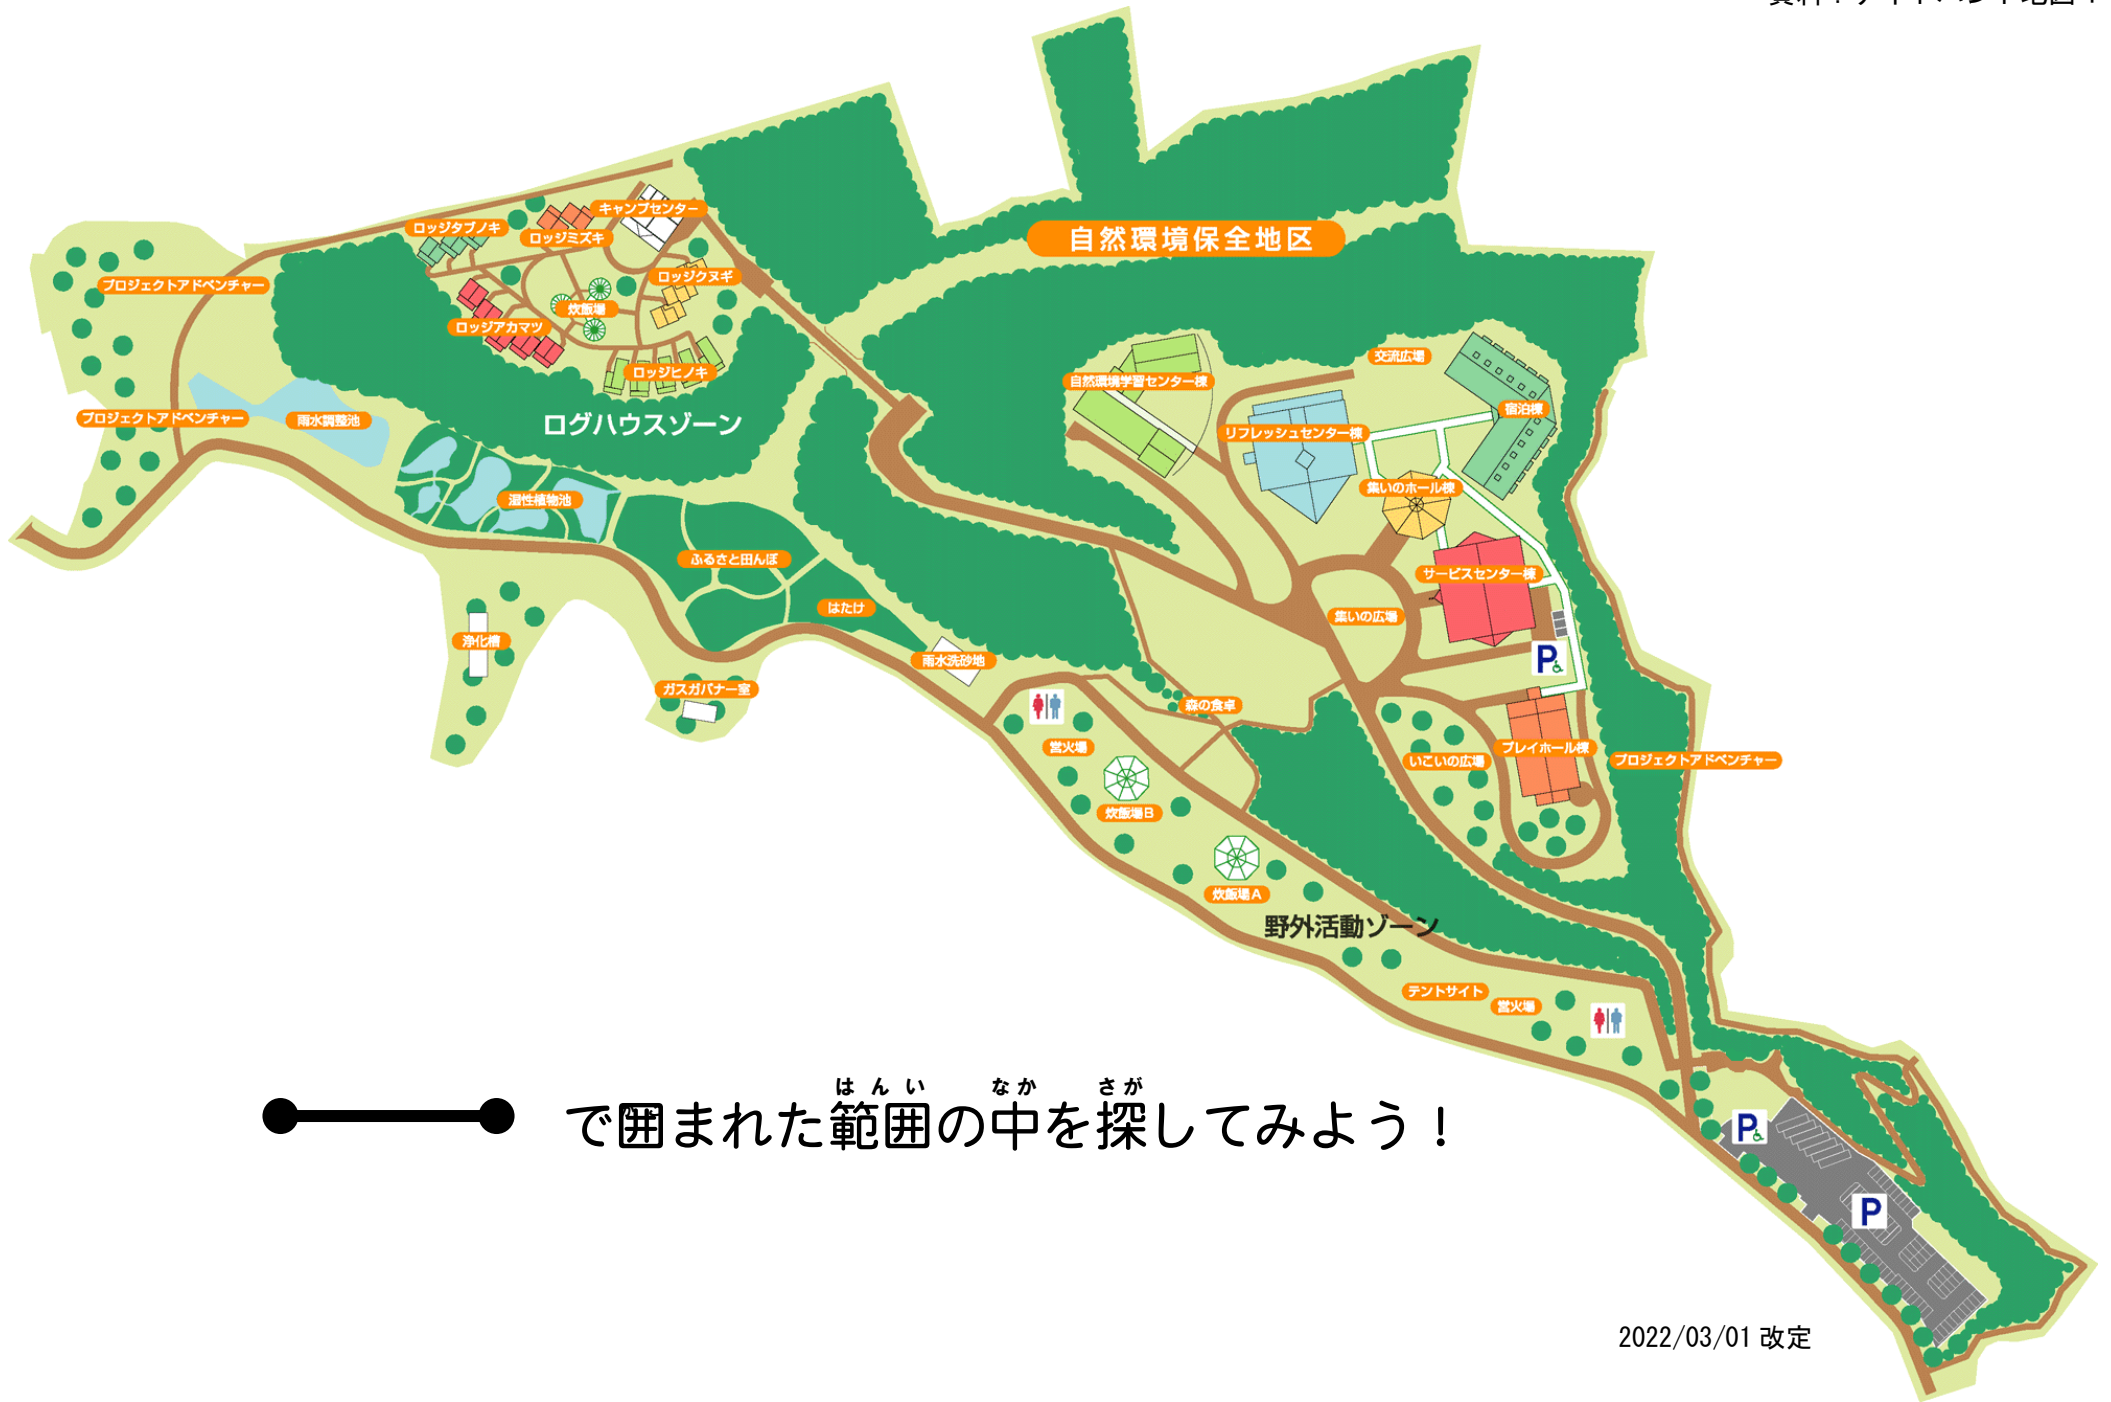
自然環境保全地区

キャンプセンター
ロッジタブノキ
ロッジミズキ
ロッジクヌギ
炊飯場
ロッジアカマツ
ロッジヒノキ
プロジェクトアドベンチャー
プロジェクトアドベンチャー
雨水調整池
ログハウスゾーン
湿性植物池
ふるさと田んぼ
はたけ
浄化槽
ガスガバナー室
雨水浸透地
自然環境学習センター棟
交流広場
宿泊棟
リフレッシュセンター棟
集いのホール棟
サービスセンター棟
集いの広場
森の食卓
営火場
炊飯場B
炊飯場A
いこいの広場
プレイホール棟
プロジェクトアドベンチャー
野外活動ゾーン
テントサイト
営火場
P
P
P

で囲まれた範囲（はんい）の中（なか）を探（さが）してみよう！

2022/03/01 改定